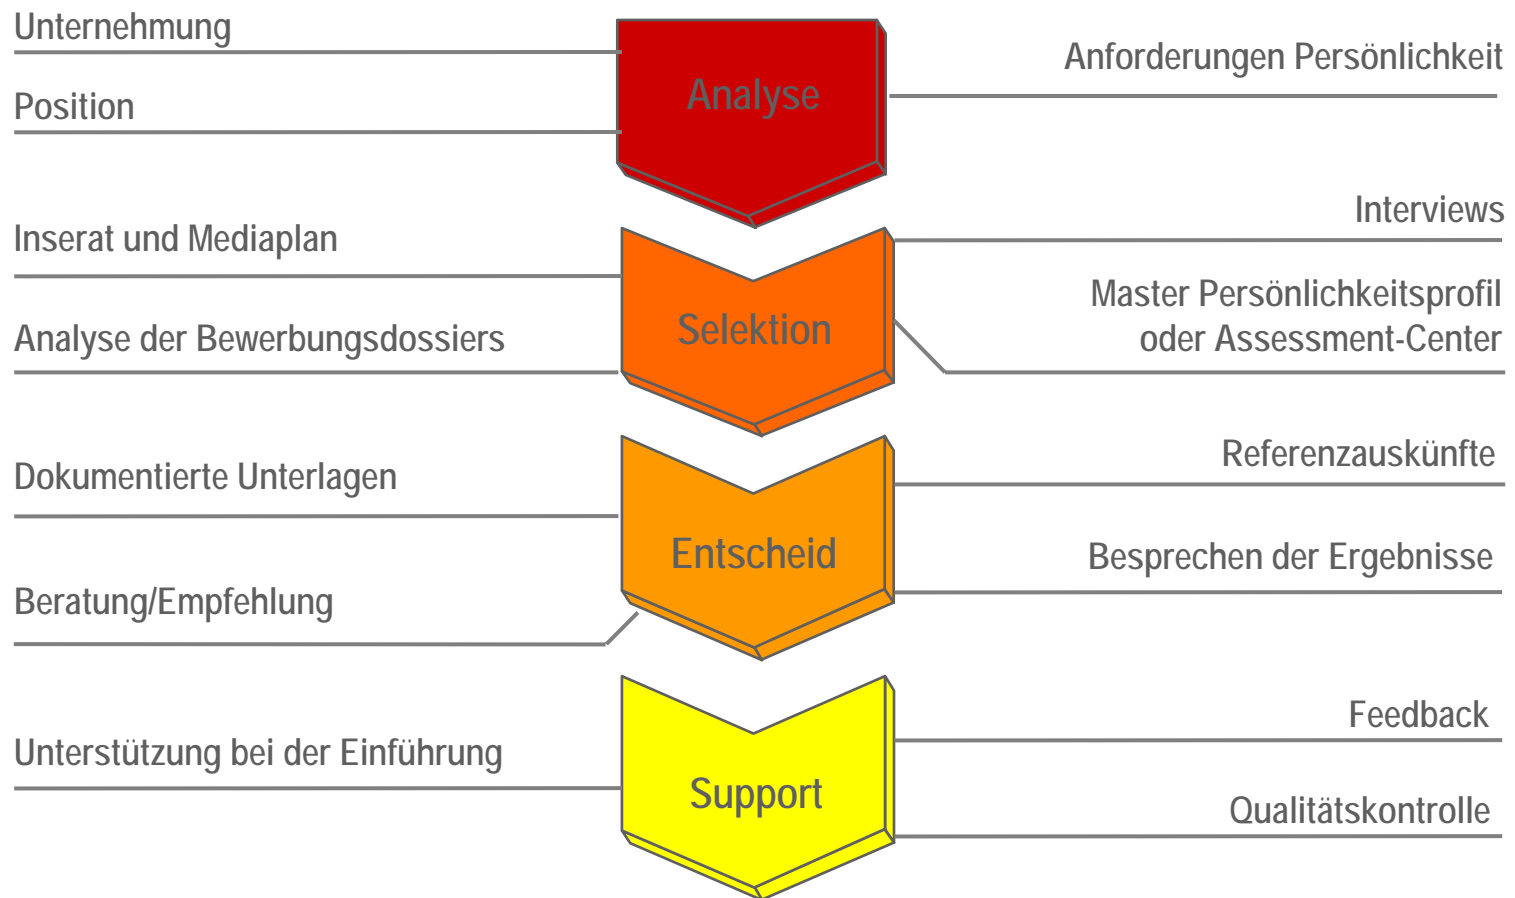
Unternehmung

Position

Analyse

Anforderungen Persönlichkeit

Inserat und Mediaplan

Analyse der Bewerbungsdossiers

Selektion

Interviews

Master Persönlichkeitsprofil oder Assessment-Center

Dokumentierte Unterlagen

Beratung/Empfehlung

Entscheid

Referenzauskünfte

Besprechen der Ergebnisse

Unterstützung bei der Einführung

Support

Feedback

Qualitätskontrolle